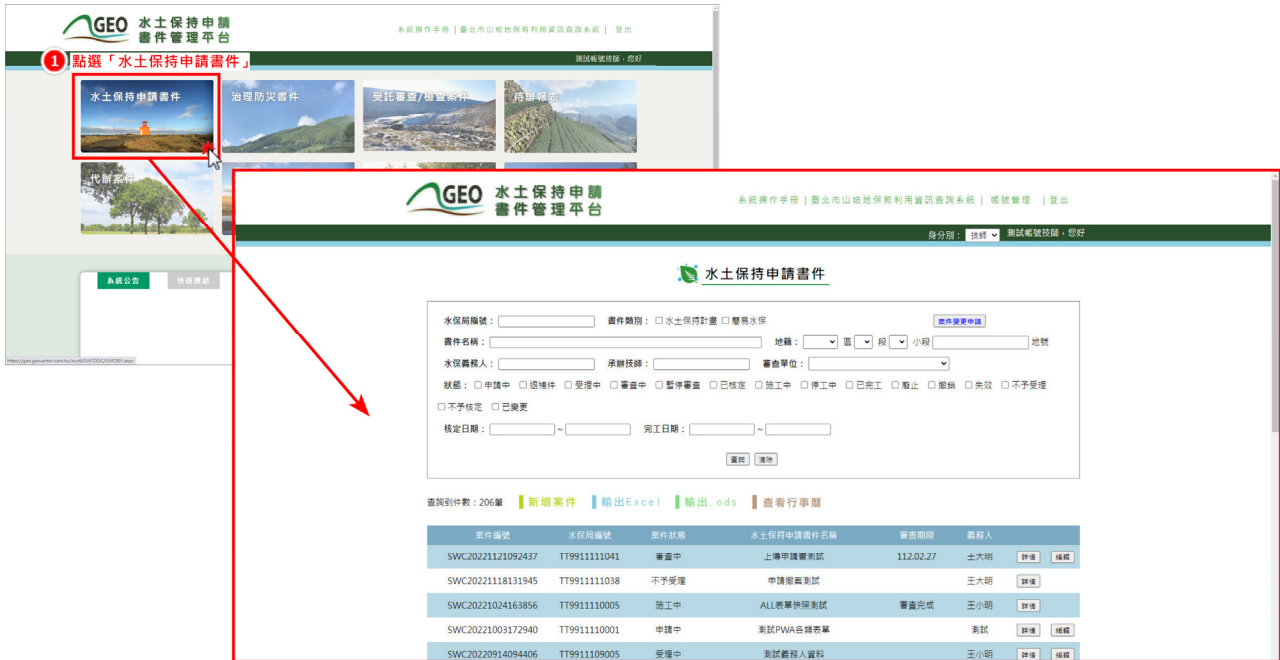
GEO 水土保持申請書件管理平台

系統操作手冊 | 臺北市山坡地保育利用資訊查詢系統 | 登出

1 點選「水土保持申請書件」

測試帳號技師，您好

水土保持申請書件
治理防災書件
受託審查/檢查案件
待辦報表
代辦案件

系統公告
快速連結

https://geo.gaeatafter.com.tw/swc/SWCDOC/SWC001.aspx

GEO 水土保持申請書件管理平台

系統操作手冊 | 臺北市山坡地保育利用資訊查詢系統 | 帳號管理 | 登出

身分別： 技師 測試帳號技師，您好

水土保持申請書件

水保局編號： 書件類別： ☐ 水土保持計畫 ☐ 簡易水保 案件變更申請

書件名稱： 地籍： 區 段 小段 地號

水保義務人： 承辦技師： 審查單位：

狀態： ☐ 申請中 ☐ 退補件 ☐ 受理中 ☐ 審查中 ☐ 暫停審查 ☐ 已核定 ☐ 施工中 ☐ 停工中 ☐ 已完工 ☐ 廢止 ☐ 撤銷 ☐ 失效 ☐ 不予受理 ☐ 不予核定 ☐ 已變更

核定日期： ~ 完工日期： ~

查詢 清除

查詢到件數：206筆 新增案件 輸出Excel 輸出.ods 查看行事曆

| 案件編號 | 水保局編號 | 案件狀態 | 水土保持申請書件名稱 | 審查期限 | 義務人 | |
|---|---|---|---|---|---|---|
| SWC20221121092437 | TT9911111041 | 審查中 | 上傳申請書測試 | 112.02.27 | 王大明 | 詳情 編輯 |
| SWC20221118131945 | TT9911111038 | 不予受理 | 申請撤銷測試 | | 王大明 | 詳情 |
| SWC20221024163856 | TT9911110005 | 施工中 | ALL表單快照測試 | 審查完成 | 王小明 | 詳情 |
| SWC20221003172940 | TT9911110001 | 申請中 | 測試PWA各類表單 | | 測試 | 詳情 編輯 |
| SWC20220914094406 | TT9911109005 | 受理中 | 測試義務人資料 | | 王小明 | 詳情 編輯 |